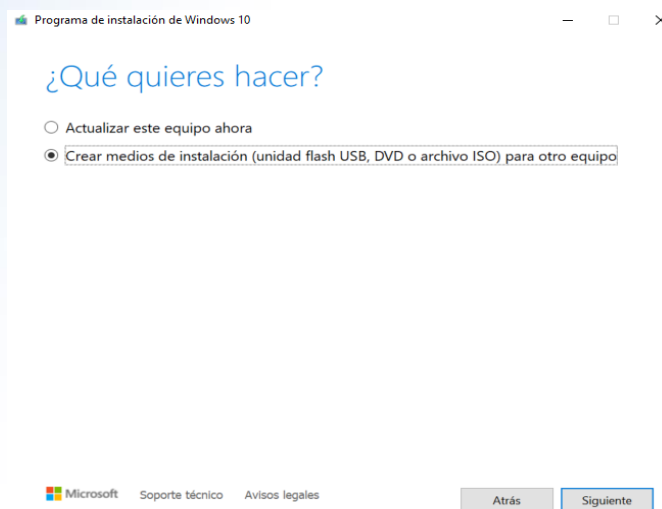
Programa de instalación de Windows 10

¿Qué quieres hacer?

Actualizar este equipo ahora

Crear medios de instalación (unidad flash USB, DVD o archivo ISO) para otro equipo

Microsoft Soporte técnico Avisos legales

Atrás Siguiente